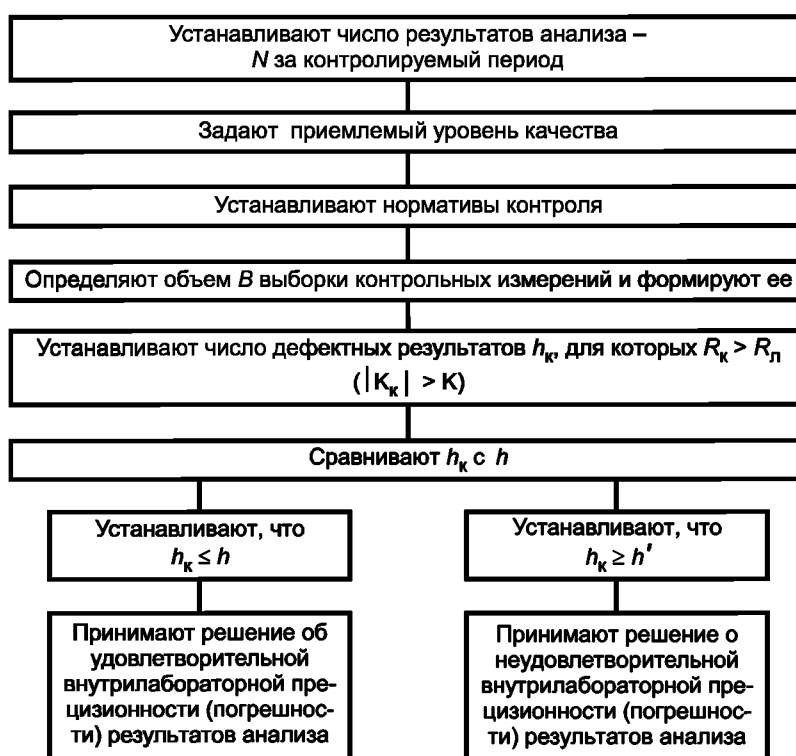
Устанавливают число результатов анализа – $N$ за контролируемый период

Задают приемлемый уровень качества

Устанавливают нормативы контроля

Определяют объем $B$ выборки контрольных измерений и формируют ее

Устанавливают число дефектных результатов $h_к$, для которых $R_к > R_л$ ($|К_к| > К$)

Сравнивают $h_к$ с $h$

Устанавливают, что $h_к \leq h$

Устанавливают, что $h_к \geq h'$

Принимают решение об удовлетворительной внутрилабораторной прецизионности (погрешности) результатов анализа

Принимают решение о неудовлетворительной внутрилабораторной прецизионности (погрешности) результатов анализа